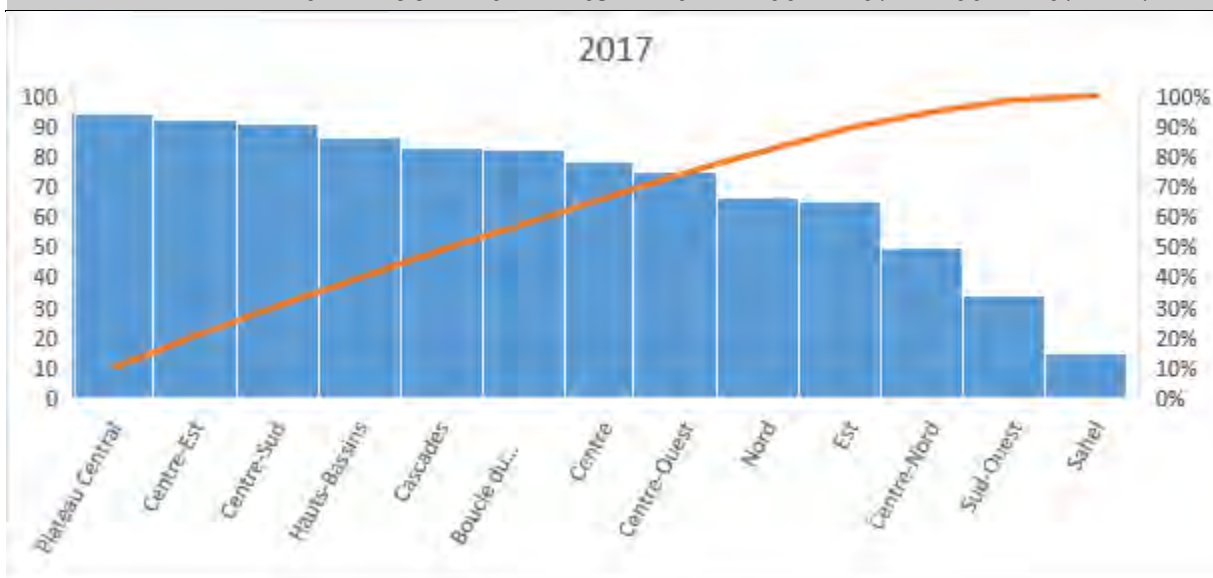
2017

100
90
80
70
60
50
40
30
20
10
0

100%
90%
80%
70%
60%
50%
40%
30%
20%
10%
0%

Plateau Central
Centre-Est
Centre-Sud
Hauts-Bassins
Cascades
Boucle du...
Centre
Centre-Ouest
Nord
Est
Centre-Nord
Sud-Ouest
Sahel